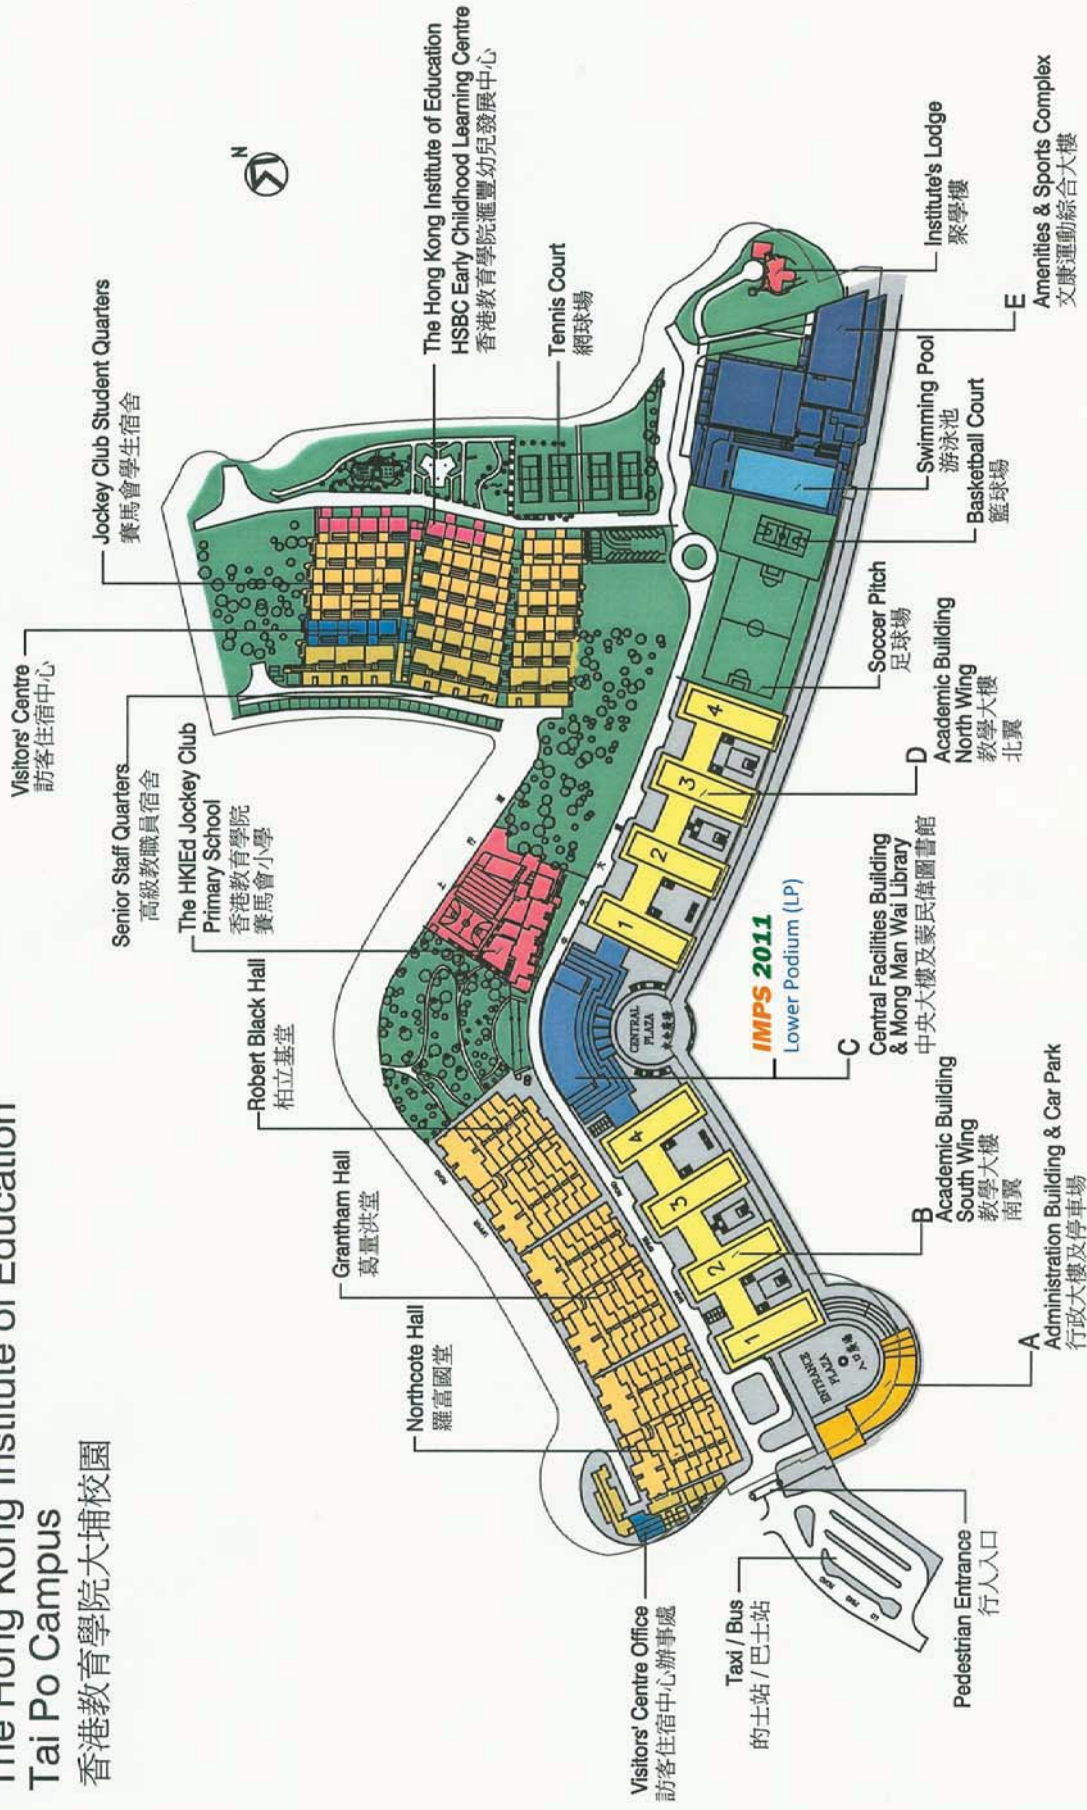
The Hong Kong Institute of Education
Tai Po Campus
香港教育學院大埔校園

Visitors' Centre Office
訪客住宿中心辦事處

Taxi / Bus
的士站 / 巴士站

Pedestrian Entrance
行人入口

Northcote Hall
羅富國堂

Grantham Hall
葛量洪堂

Robert Black Hall
柏立基堂

The HKIEd Jockey Club Primary School
香港教育學院賽馬會小學

Senior Staff Quarters
高級教職員宿舍

Visitors' Centre
訪客住宿中心

Jockey Club Student Quarters
賽馬會學生宿舍

The Hong Kong Institute of Education HSBC Early Childhood Learning Centre
香港教育學院滙豐幼兒發展中心

Tennis Court
網球場

Institute's Lodge
眾學樓

E
Amenities & Sports Complex
文康運動綜合大樓

Swimming Pool
游泳池

Basketball Court
籃球場

Soccer Pitch
足球場

D
Academic Building North Wing
教學大樓北翼

C
Central Facilities Building & Mong Man Wai Library
中央大樓及蒙民偉圖書館

IMPS 2011
Lower Podium (LP)

CENTRAL PLAZA
大眾廣場

B
Academic Building South Wing
教學大樓南翼

A
Administration Building & Car Park
行政大樓及停車場

ENTRANCE PLAZA
入口廣場

1
2
3
4
1
2
3
4

N